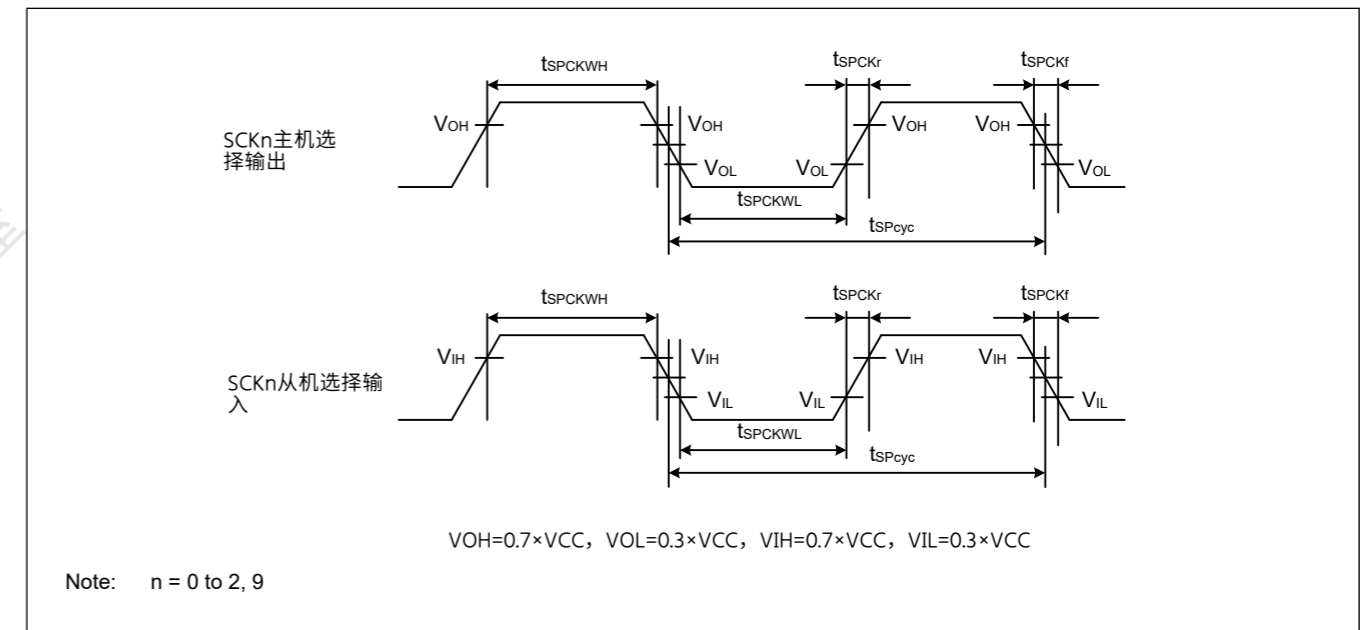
$t_{SPCKWH}$

$t_{SPCKr}$

$t_{SPCKf}$

SCKn主机选择输出

$V_{OH}$ $V_{OH}$ $V_{OL}$ $V_{OL}$ $V_{OH}$ $V_{OH}$ $V_{OL}$

$t_{SPCKWL}$

$t_{SPcyc}$

$t_{SPCKWH}$

$t_{SPCKr}$

$t_{SPCKf}$

SCKn从机选择输入

$V_{IH}$ $V_{IH}$ $V_{IL}$ $V_{IL}$ $V_{IH}$ $V_{IH}$ $V_{IL}$

$t_{SPCKWL}$

$t_{SPcyc}$

VOH=0.7×VCC，VOL=0.3×VCC，VIH=0.7×VCC，VIL=0.3×VCC

Note: n = 0 to 2, 9